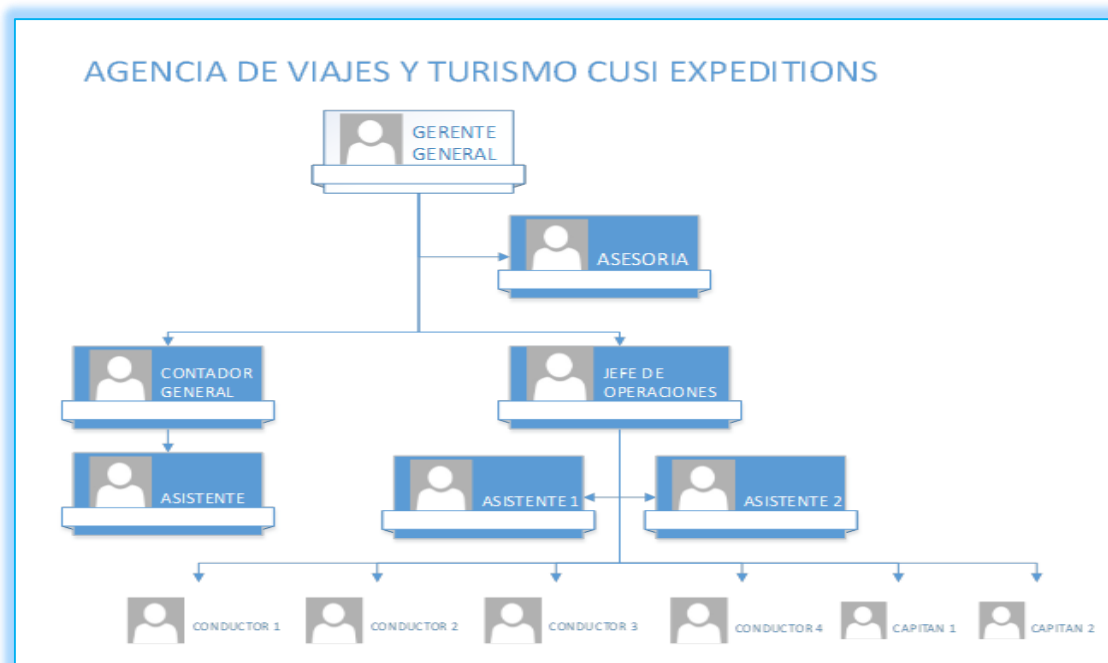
AGENCIA DE VIAJES Y TURISMO CUSI EXPEDITIONS

GERENTE GENERAL

ASESORIA

CONTADOR GENERAL

JEFE DE OPERACIONES

ASISTENTE

ASISTENTE 1

ASISTENTE 2

CONDUCTOR 1

CONDUCTOR 2

CONDUCTOR 3

CONDUCTOR 4

CAPITAN 1

CAPITAN 2